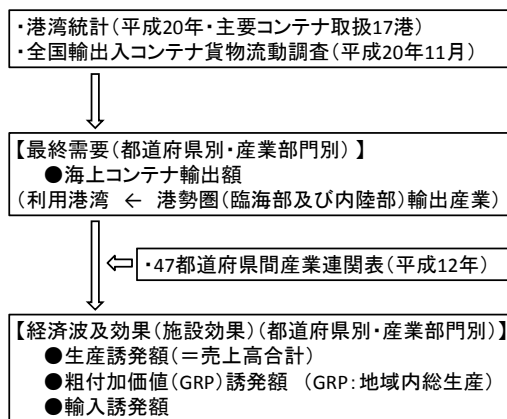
・港湾統計(平成20年・主要コンテナ取扱17港)
・全国輸出入コンテナ貨物流動調査(平成20年11月)

【最終需要(都道府県別・産業部門別)】
●海上コンテナ輸出額
(利用港湾 ← 港勢圏(臨海部及び内陸部)輸出産業)

・47都道府県間産業連関表(平成12年)

【経済波及効果(施設効果)(都道府県別・産業部門別)】
●生産誘発額(=売上高合計)
●粗付加価値(GRP)誘発額 (GRP:地域内総生産)
●輸入誘発額